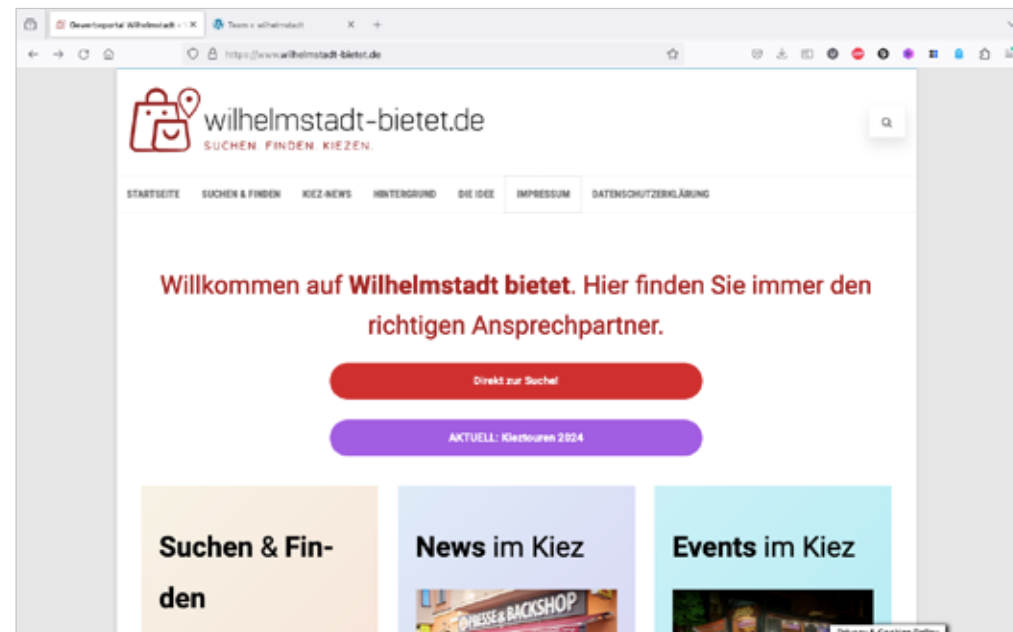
Gewerbeportal Wilhelmstadt
Team « wilhelmstadt

https://www.wilhelmstadt-bietet.de

wilhelmstadt-bietet.de
SUCHEN. FINDEN. KIEZEN.

STARTSEITE SUCHEN & FINDEN KIEZ-NEWS HINTERGRUND DIE IDEE IMPRESSUM DATENSCHUTZERKLÄRUNG

Willkommen auf **Wilhelmstadt bietet**. Hier finden Sie immer den richtigen Ansprechpartner.

Direkt zur Suche!

AKTUELL: Kieztouren 2024

Suchen & Finden

News im Kiez

PRESSE & BACKSHOP

Events im Kiez

Privacy & Cookies Policy